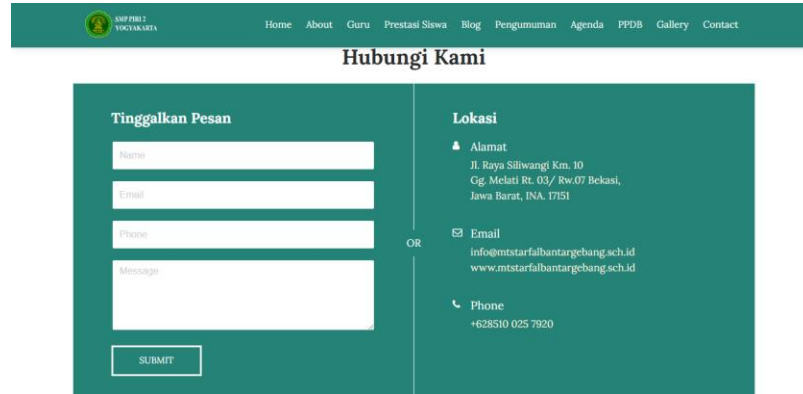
SMP PIRI 2 YOGYAKARTA

Home About Guru Prestasi Siswa Blog Pengumuman Agenda PPDB Gallery Contact

Hubungi Kami

Tinggalkan Pesan

Name

Email

Phone

Message

SUBMIT

OR

Lokasi

Alamat
Jl. Raya Siliwangi Km. 10
Gg. Melati Rt. 03/ Rw.07 Bekasi,
Jawa Barat, INA. 17151

Email
info@mtstarfalbantargebang.sch.id
www.mtstarfalbantargebang.sch.id

Phone
+628510 025 7920